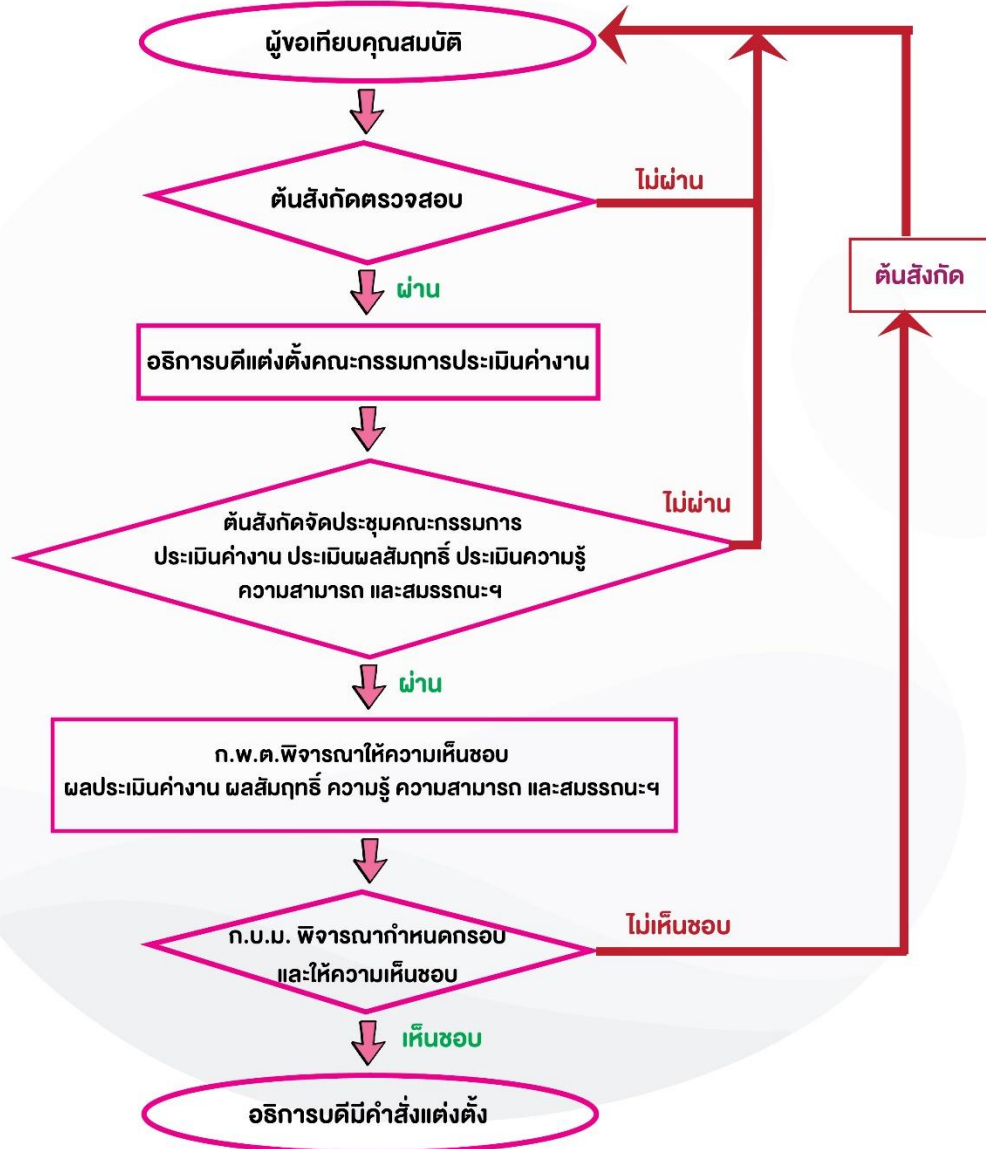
ผู้ขอเทียบคุณสมบัติ

ต้นสังกัดตรวจสอบ

ไม่ผ่าน

ต้นสังกัด

ผ่าน

อธิการบดีแต่งตั้งคณะกรรมการประเมินค่างาน

ต้นสังกัดจัดประชุมคณะกรรมการ ประเมินค่างาน ประเมินผลสัมฤทธิ์ ประเมินความรู้ ความสามารถ และสมรรถนะฯ

ไม่ผ่าน

ผ่าน

ก.พ.ต.พิจารณาให้ความเห็นชอบ ผลประเมินค่างาน ผลสัมฤทธิ์ ความรู้ ความสามารถ และสมรรถนะฯ

ก.บ.ม. พิจารณากำหนดกรอบ และให้ความเห็นชอบ

ไม่เห็นชอบ

เห็นชอบ

อธิการบดีมีคำสั่งแต่งตั้ง